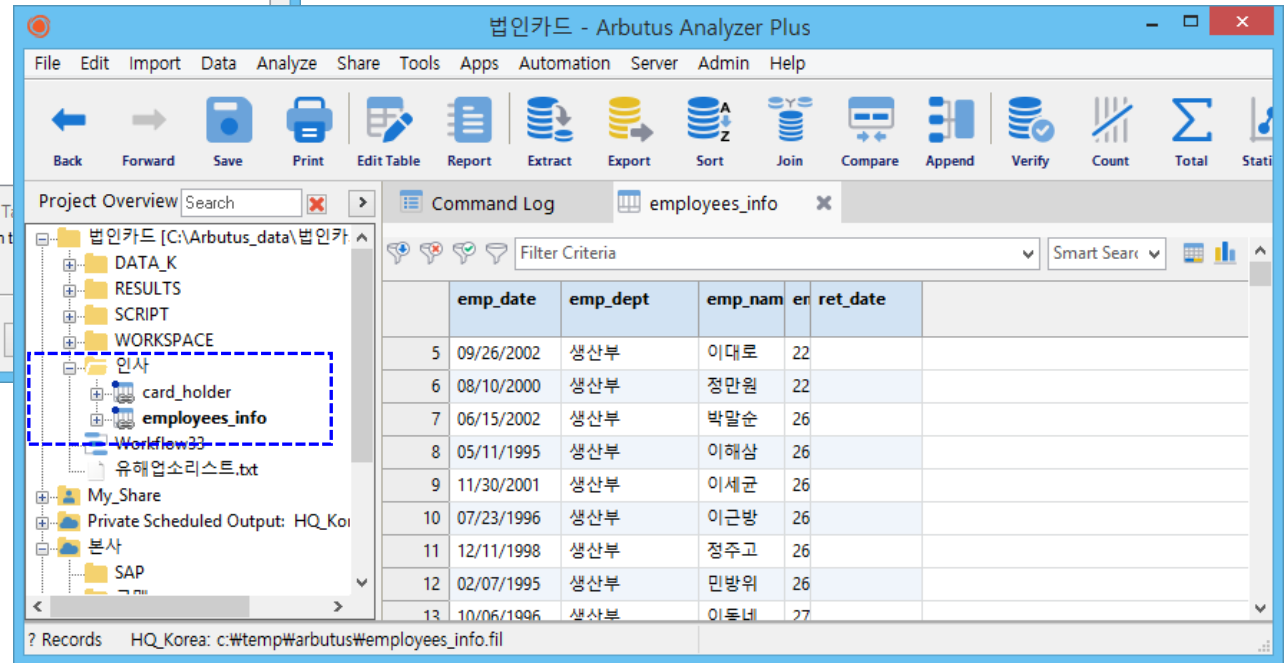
법인카드 - Arbutus Analyzer Plus

File Edit Import Data Analyze Share Tools Apps Automation Server Admin Help

Back Forward Save Print Edit Table Report Extract Export Sort Join Compare Append Verify Count Total Stati

Project Overview Search

법인카드 [C:\Arbutus_data\법인카
DATA_K
RESULTS
SCRIPT
WORKSPACE
인사
card_holder
employees_info
Workflow33
유해업소리스트.txt
My_Share
Private Scheduled Output: HQ_Kor
본사
SAP

Command Log
employees_info

Filter Criteria
Smart Searc

| | emp_date | emp_dept | emp_nam | er | ret_date |
|---|---|---|---|---|---|
| 5 | 09/26/2002 | 생산부 | 이대로 | 22 | |
| 6 | 08/10/2000 | 생산부 | 정만원 | 22 | |
| 7 | 06/15/2002 | 생산부 | 박말순 | 26 | |
| 8 | 05/11/1995 | 생산부 | 이해삼 | 26 | |
| 9 | 11/30/2001 | 생산부 | 이세균 | 26 | |
| 10 | 07/23/1996 | 생산부 | 이근방 | 26 | |
| 11 | 12/11/1998 | 생산부 | 정주고 | 26 | |
| 12 | 02/07/1995 | 생산부 | 민방위 | 26 | |
| 13 | 10/06/1996 | 생산부 | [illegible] | 27 | |

? Records HQ_Korea: c:₩temp₩arbutus₩employees_info.fil